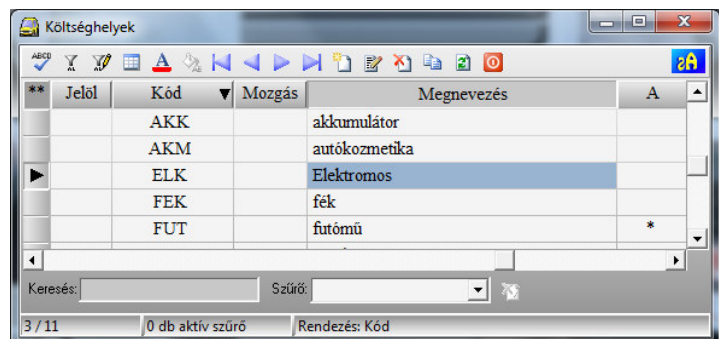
Költséghelyek

ABCD

| ** | Jelöl | Kód | Mozgás | Megnevezés | A |
|---|---|---|---|---|---|
| | | AKK | | akkumulátor | |
| | | AKM | | autókozmetika | |
| ▶ | | ELK | | Elektromos | |
| | | FEK | | fék | |
| | | FUT | | futómű | * |

Keresés:
Szűrő:

3 / 11
0 db aktív szűrő
Rendezés: Kód